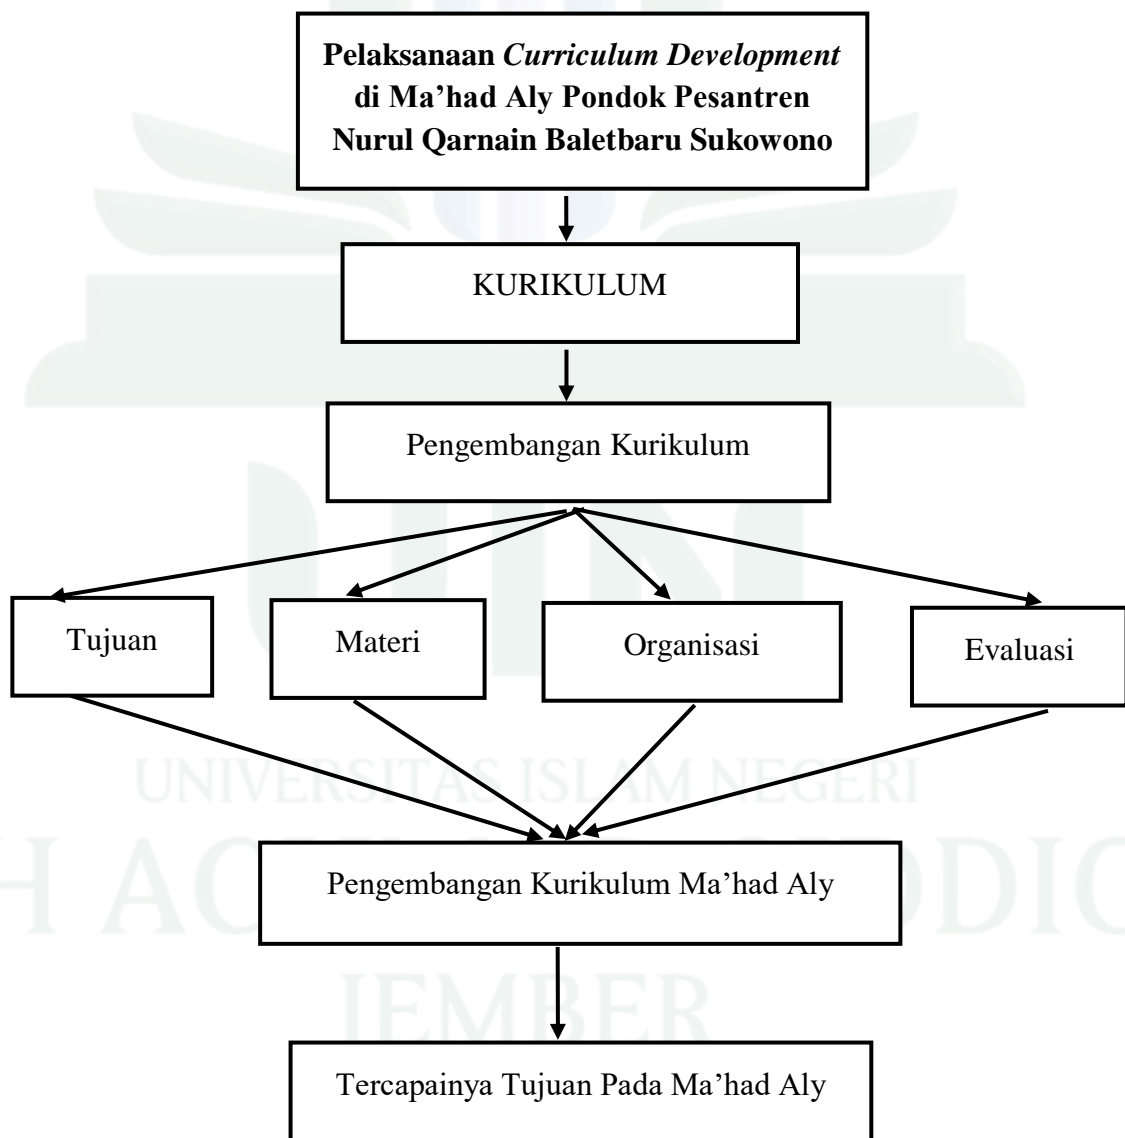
Pelaksanaan *Curriculum Development* di Ma'had Aly Pondok Pesantren Nurul Qarnain Baletbaru Sukowono

KURIKULUM

Pengembangan Kurikulum

Tujuan

Materi

Organisasi

Evaluasi

UNIVERSITAS ISLAM NEGERI

H AC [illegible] DIC

Pengembangan Kurikulum Ma'had Aly

JEMBER

Tercapainya Tujuan Pada Ma'had Aly